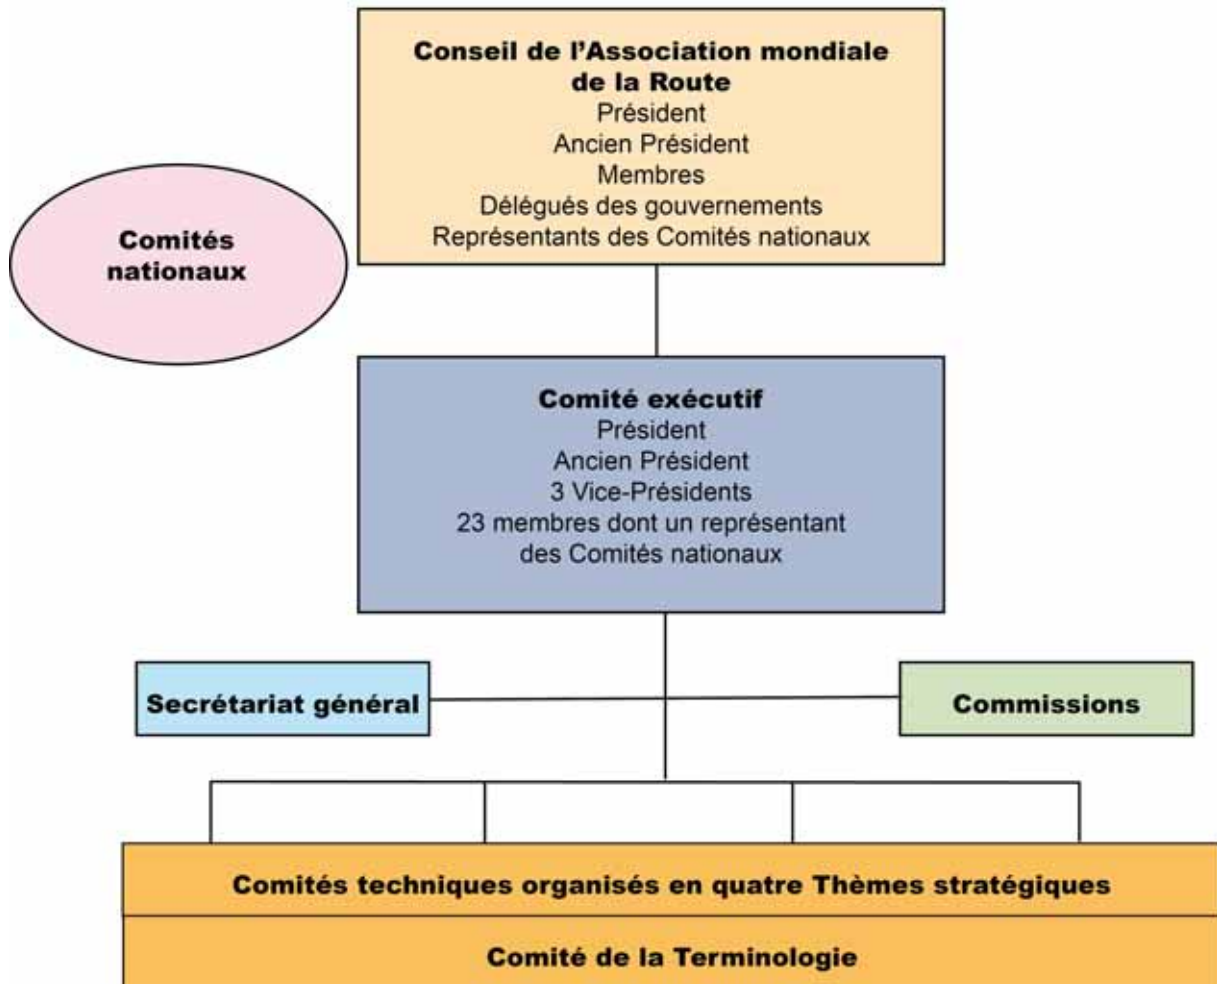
Conseil de l'Association mondiale de la Route
Président
Ancien Président
Membres
Délégués des gouvernements
Représentants des Comités nationaux

Comités nationaux

Comité exécutif
Président
Ancien Président
3 Vice-Présidents
23 membres dont un représentant des Comités nationaux

Secrétariat général

Commissions

Comités techniques organisés en quatre Thèmes stratégiques

Comité de la Terminologie